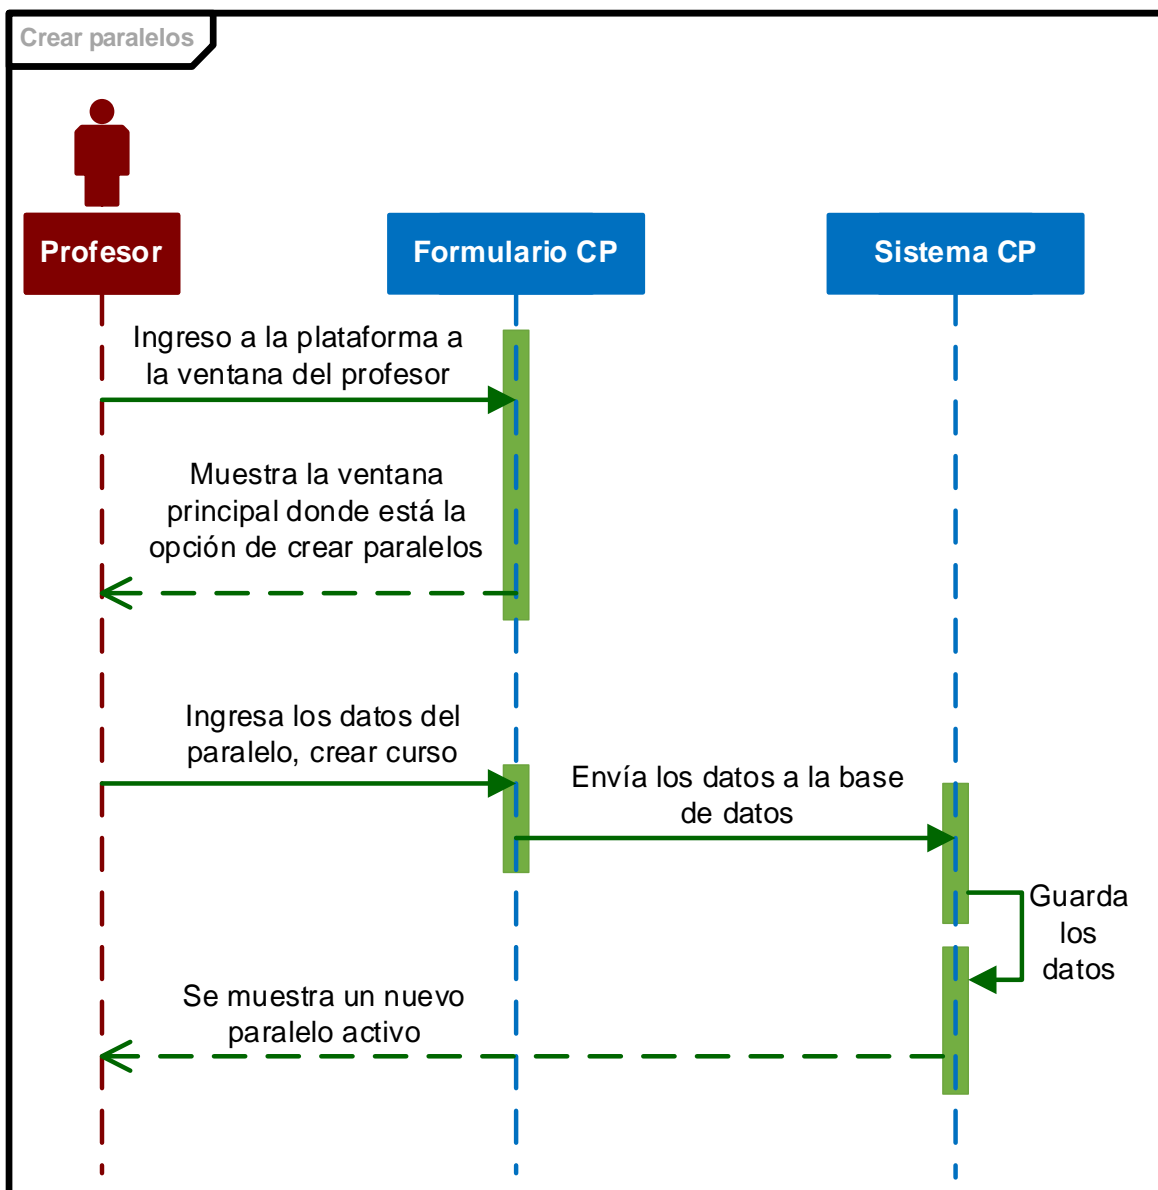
Crear paralelos

Profesor

Formulario CP

Sistema CP

Ingreso a la plataforma a la ventana del profesor

Muestra la ventana principal donde está la opción de crear paralelos

Ingresa los datos del paralelo, crear curso

Envía los datos a la base de datos

Guarda los datos

Se muestra un nuevo paralelo activo